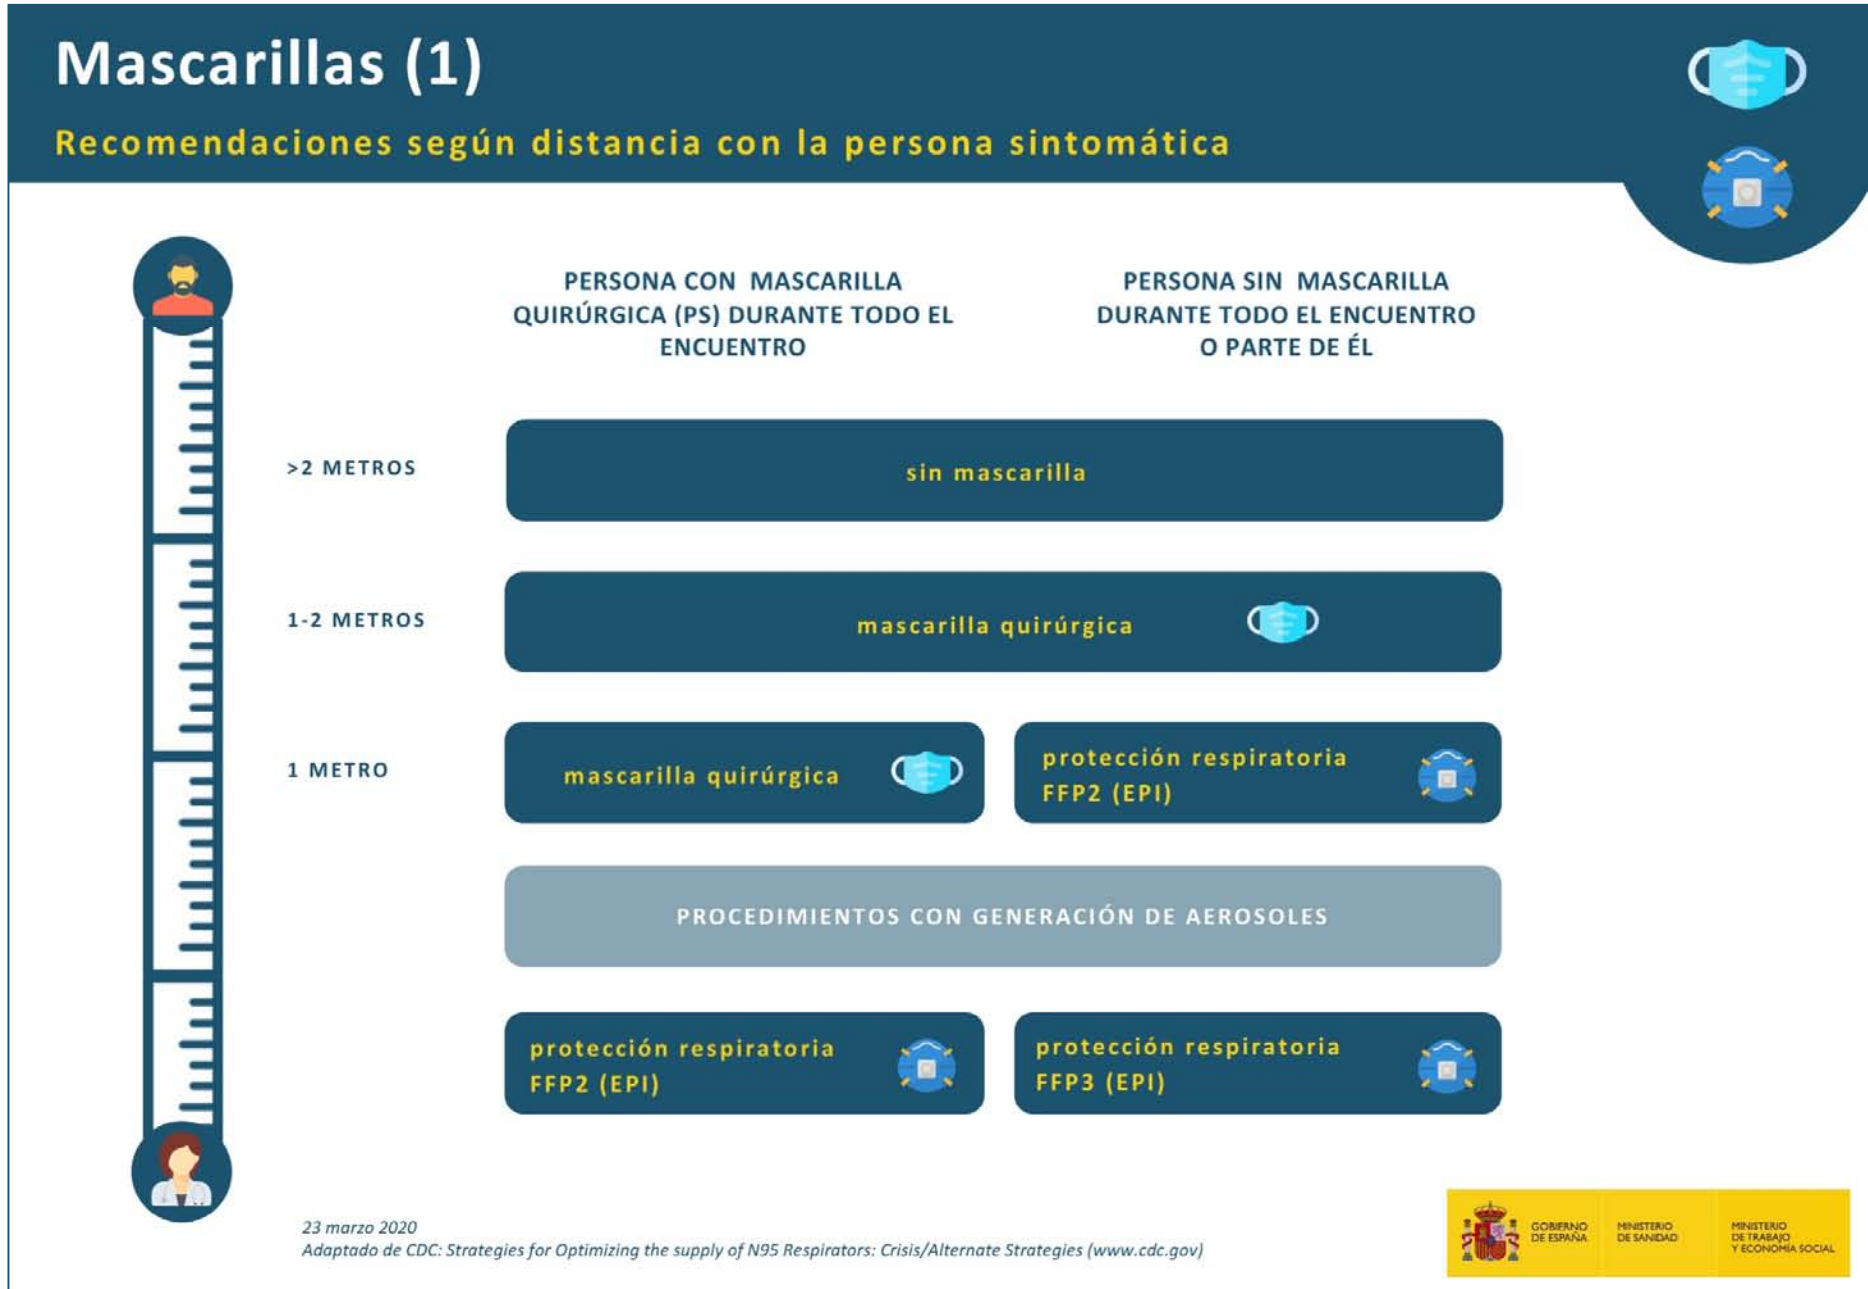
Mascarillas (1)

Recomendaciones según distancia con la persona sintomática

PERSONA CON MASCARILLA QUIRÚRGICA (PS) DURANTE TODO EL ENCUENTRO

PERSONA SIN MASCARILLA DURANTE TODO EL ENCUENTRO O PARTE DE ÉL

>2 METROS

sin mascarilla

1-2 METROS

mascarilla quirúrgica

1 METRO

mascarilla quirúrgica

protección respiratoria FFP2 (EPI)

PROCEDIMIENTOS CON GENERACIÓN DE AEROSOLES

protección respiratoria FFP2 (EPI)

protección respiratoria FFP3 (EPI)

23 marzo 2020
Adaptado de CDC: Strategies for Optimizing the supply of N95 Respirators: Crisis/Alternate Strategies (www.cdc.gov)

GOBIERNO DE ESPAÑA
MINISTERIO DE SANIDAD
MINISTERIO DE TRABAJO Y ECONOMÍA SOCIAL